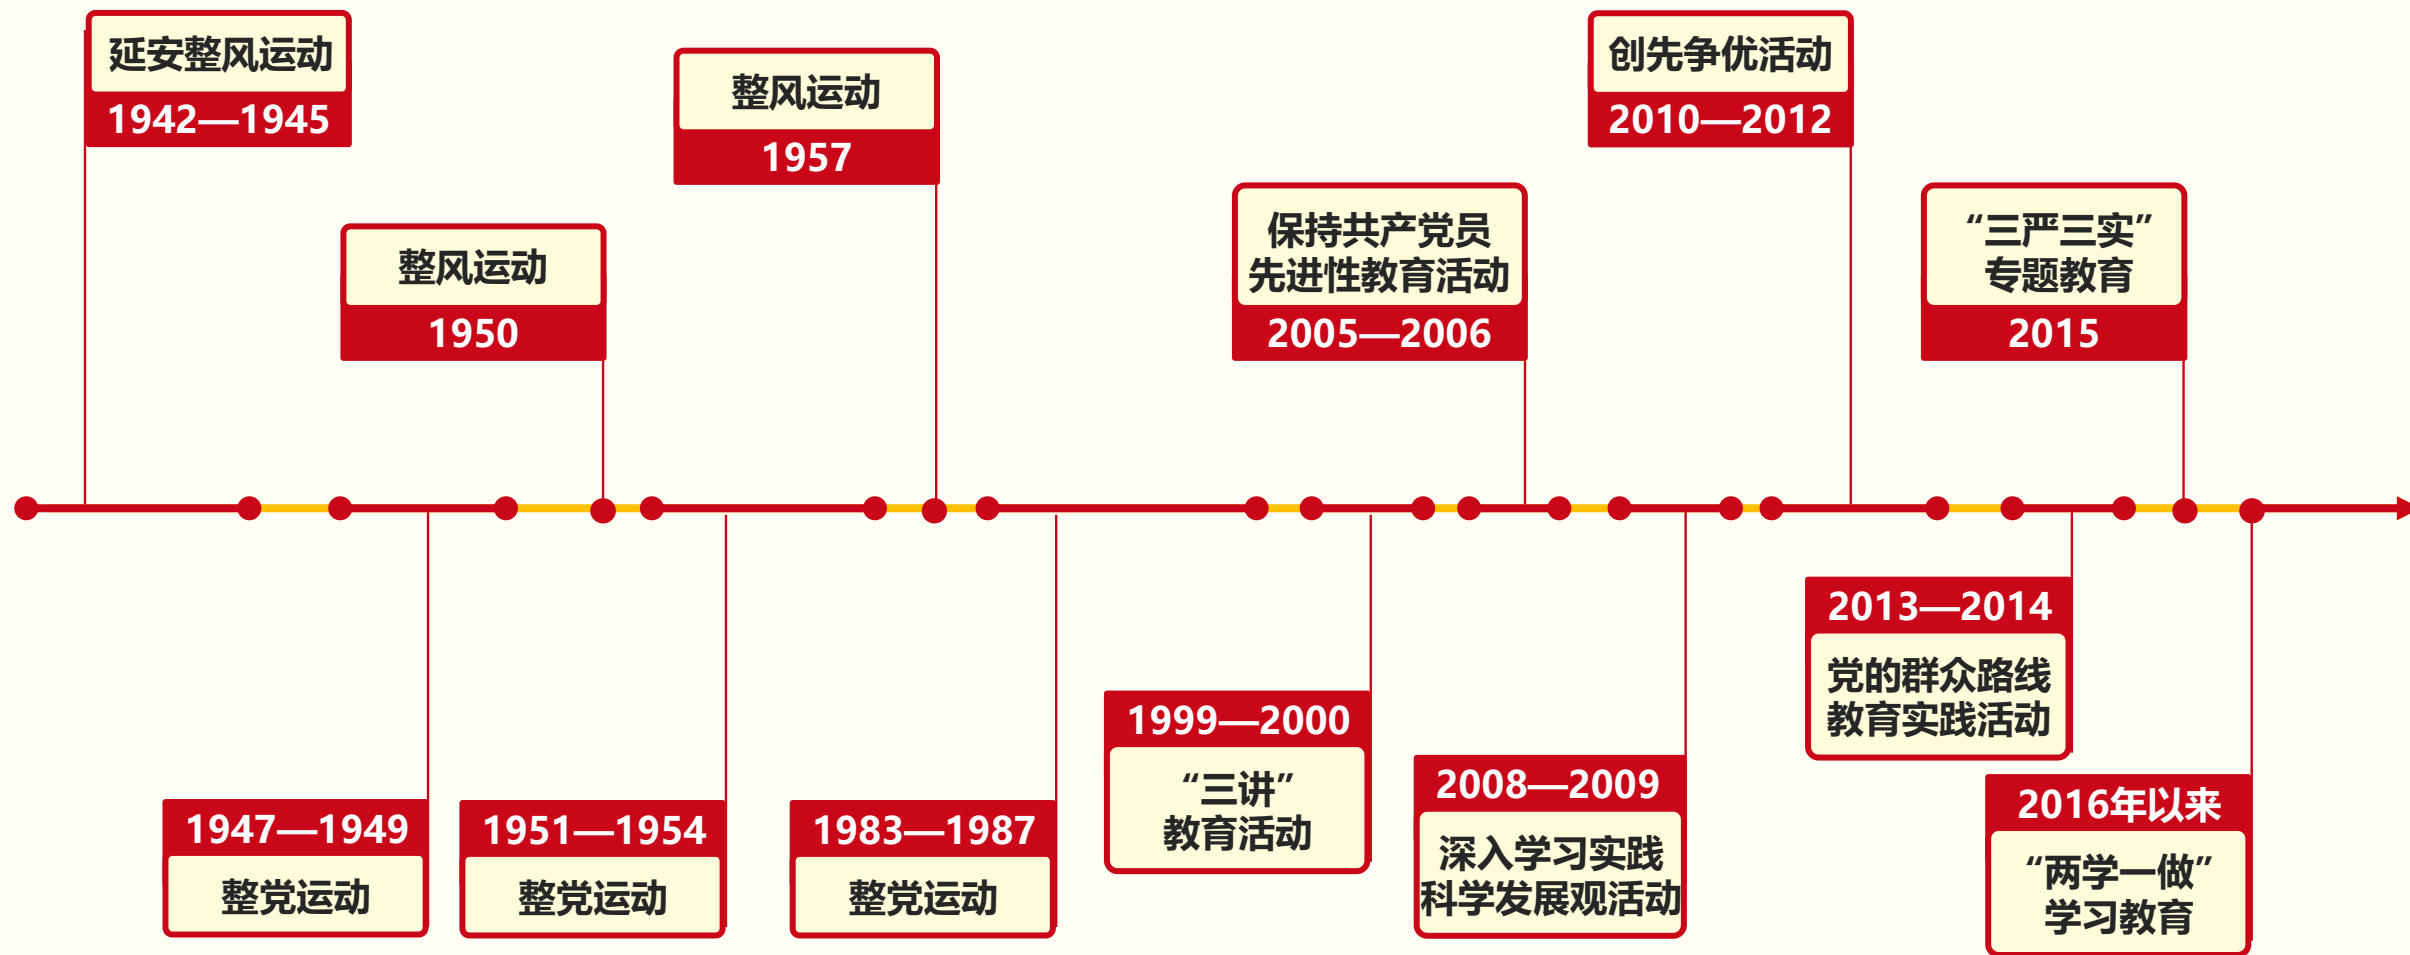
延安整风运动
1942—1945

1947—1949
整党运动

整风运动
1950

1951—1954
整党运动

整风运动
1957

1983—1987
整党运动

1999—2000
“三讲”
教育活动

保持共产党员
先进性教育活动
2005—2006

2008—2009
深入学习实践
科学发展观活动

创先争优活动
2010—2012

2013—2014
党的群众路线
教育实践活动

“三严三实”
专题教育
2015

2016年以来
“两学一做”
学习教育